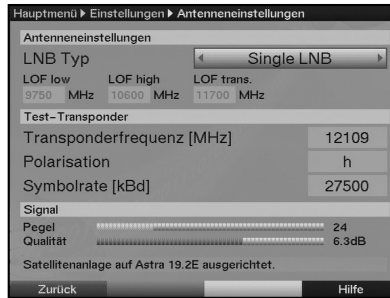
Hauptmenü ▸ Einstellungen ▸ Antenneneinstellungen

Antenneneinstellungen

LNB Typ ◂ Single LNB ▸

LOF low 9750 MHz
LOF high 10600 MHz
LOF trans. 11700 MHz

Test-Transponder

Transponderfrequenz [MHz] 12109

Polarisation h

Symbolrate [kBd] 27500

Signal

Pegel 24

Qualität 6.3dB

Satellitenanlage auf Astra 19.2E ausgerichtet.

Zurück

Hilfe